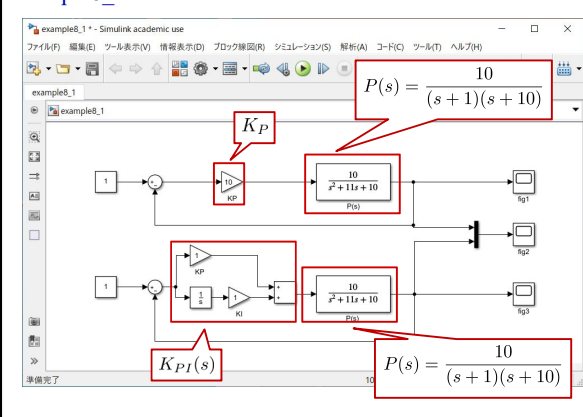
example8_1 * - Simulink academic use

ファイル(F) 編集(E) ツール表示(V) 情報表示(D) ブロック線図(R) シミュレーション(S) 解析(A) コード(C) ツール(T) ヘルプ(H)

example8_1

example8_1

$P(s) = \frac{10}{(s+1)(s+10)}$

$K_P$

1

10

KP

$\frac{10}{s^2+11s+10}$

P(s)

fig1

fig2

1

KP

$\frac{1}{s}$

1

KI

$\frac{10}{s^2+11s+10}$

P(s)

fig3

$K_{PI}(s)$

$P(s) = \frac{10}{(s+1)(s+10)}$

準備完了

10